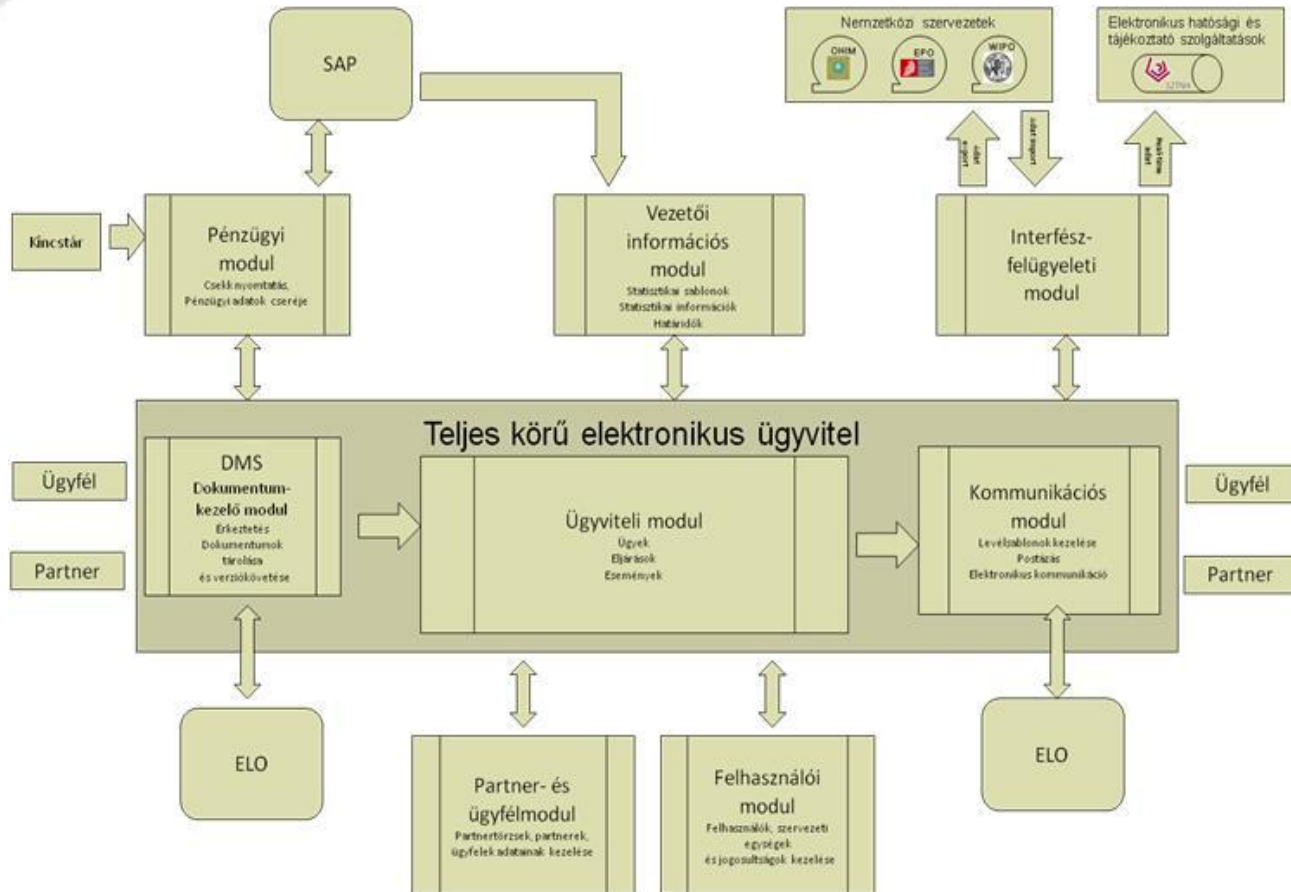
SAP

Nemzetközi szervezetek
OHIM
EPO
WIPO

Elektronikus hatósági és tájékoztató szolgáltatások
SZTNH

adat export
adat import
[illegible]

Kincstár

Pénzügyi modul
Csekknyomtatás, Pénzügyi adatok cseréje

Vezetői információs modul
Statisztikai sablonok
Statisztikai információk
Határidők

Interfész-felügyeleti modul

Teljes körű elektronikus ügyvitel

Ügyfél
Partner

DMS
Dokumentum-kezelő modul
Érkeztetés
Dokumentumok tárolása és verziókövetése

Ügyviteli modul
Ügyek
Eljárások
Események

Kommunikációs modul
Levélsablonok kezelése
Postázás
Elektronikus kommunikáció

Ügyfél
Partner

ELO

Partner- és ügyfélmodul
Partnertörzsek, partnerek, ügyfelek adatainak kezelése

Felhasználói modul
Felhasználók, szervezeti egységek és jogosultságok kezelése

ELO